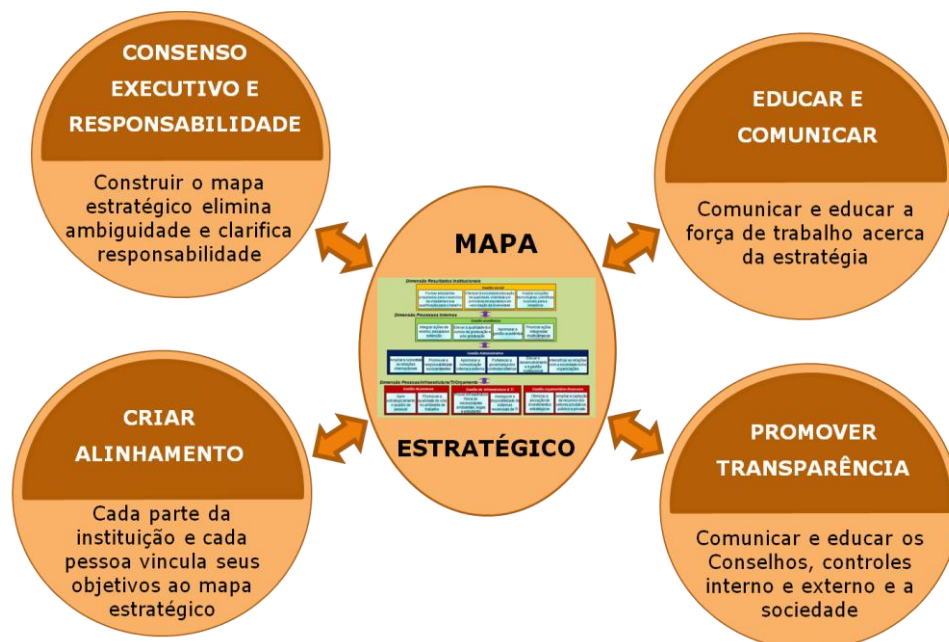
CONSENSO EXECUTIVO E RESPONSABILIDADE

Construir o mapa estratégico elimina ambiguidade e clarifica responsabilidade

EDUCAR E COMUNICAR

Comunicar e educar a força de trabalho acerca da estratégia

MAPA

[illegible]

ESTRATÉGICO

CRIAR ALINHAMENTO

Cada parte da instituição e cada pessoa vincula seus objetivos ao mapa estratégico

PROMOVER TRANSPARÊNCIA

Comunicar e educar os Conselhos, controles interno e externo e a sociedade